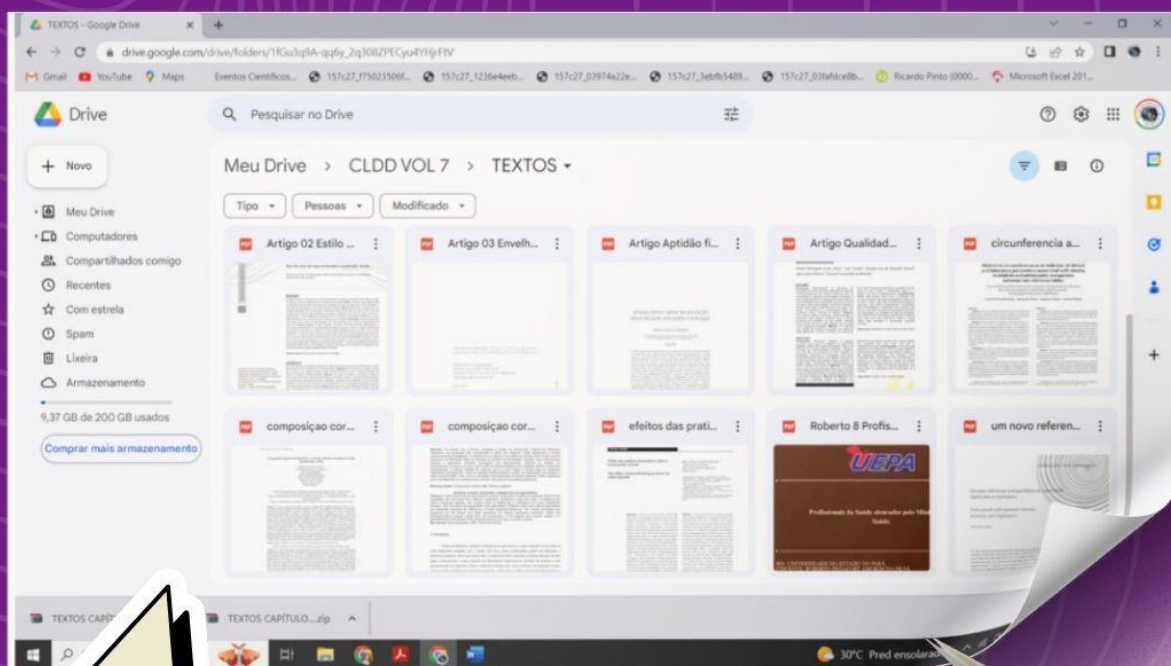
TEXTOS - Google Drive
drive.google.com/drive/folders/1fGu3q9A-qq6y_2q3082PECyu4YHjrFtV
Gmail YouTube Maps Eventos Científicos... 157c27_f75023506f... 157c27_1236e4eeb... 157c27_03974a22e... 157c27_3ebfb5489... 157c27_03fafdce8b... Ricardo Pinto (0000... Microsoft Excel 201...

Drive
Pesquisar no Drive
+ Novo
Meu Drive
Computadores
Compartilhados comigo
Recentes
Com estrela
Spam
Lixeira
Armazenamento
9,37 GB de 200 GB usados
Comprar mais armazenamento

Meu Drive > CLDD VOL 7 > TEXTOS
Tipo Pessoas Modificado

Artigo 02 Estilo ...
Artigo 03 Envelh...
Artigo Aptidão fi...
Artigo Qualidad...
circunferencia a...
composiçao cor...
composiçao cor...
efeitos das prati...
Roberto 8 Profis...
um novo referen...

UEPA
Profissionais da Saúde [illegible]

TEXTOS CAPÍT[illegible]
TEXTOS CAPÍTULO....zip
30°C Pred ensolarad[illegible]